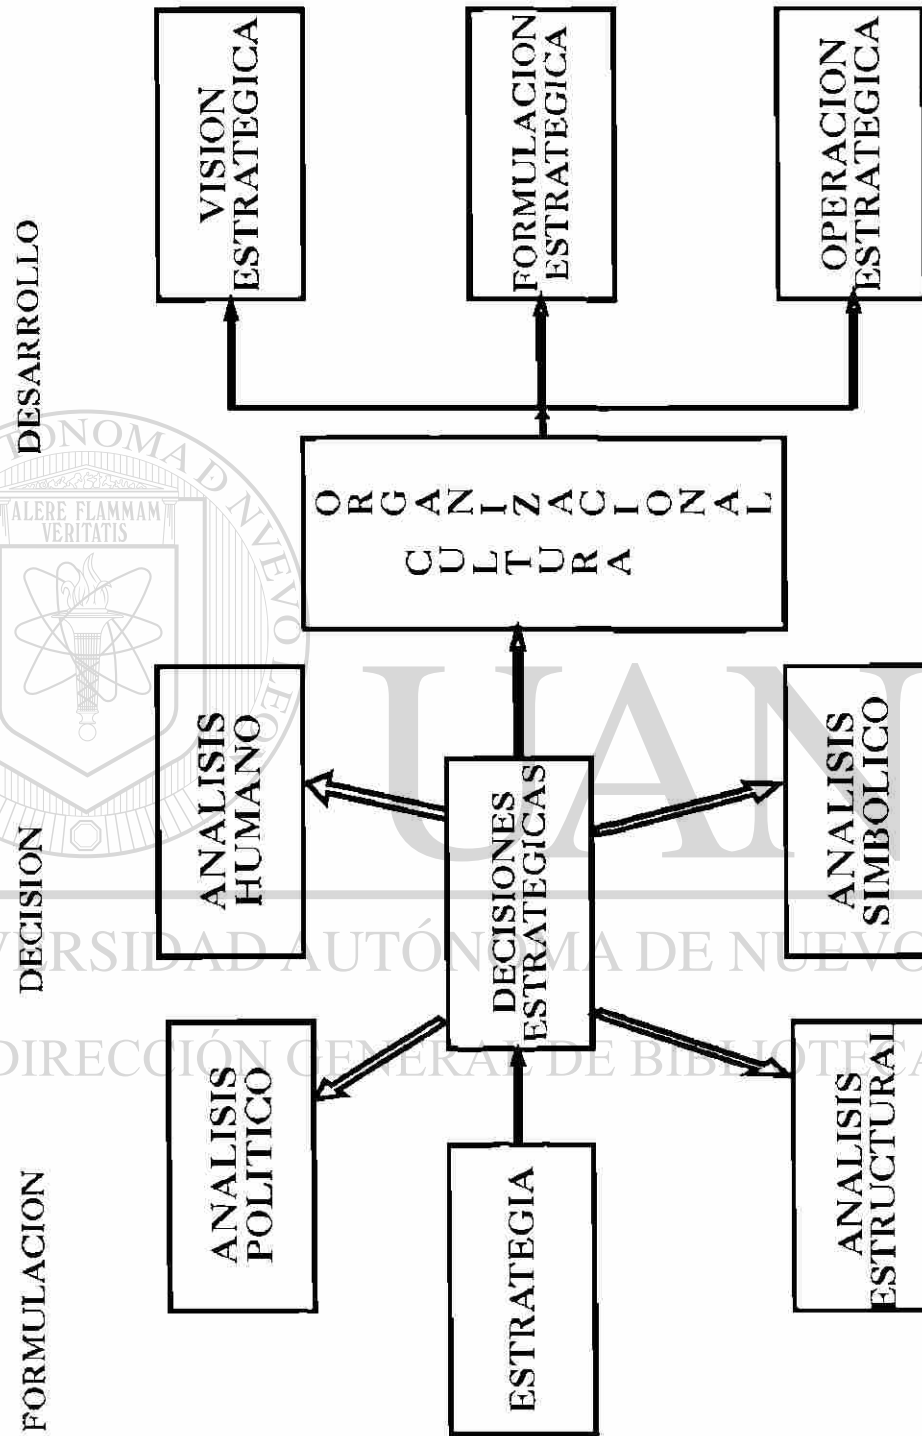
FORMULACION

DECISION

DESARROLLO

ESTRATEGIA

ANALISIS POLITICO

ANALISIS HUMANO

DECISIONES ESTRATEGICAS

ANALISIS ESTRUCTURAL

ANALISIS SIMBOLICO

CULTURA ORGANIZACIONAL

VISION ESTRATEGICA

FORMULACION ESTRATEGICA

OPERACION ESTRATEGICA

ALERE FLAMMAM VERITATIS

UNIVERSIDAD AUTÓNOMA DE NUEVO LEÓN

DIRECCIÓN GENERAL DE BIBLIOTECAS